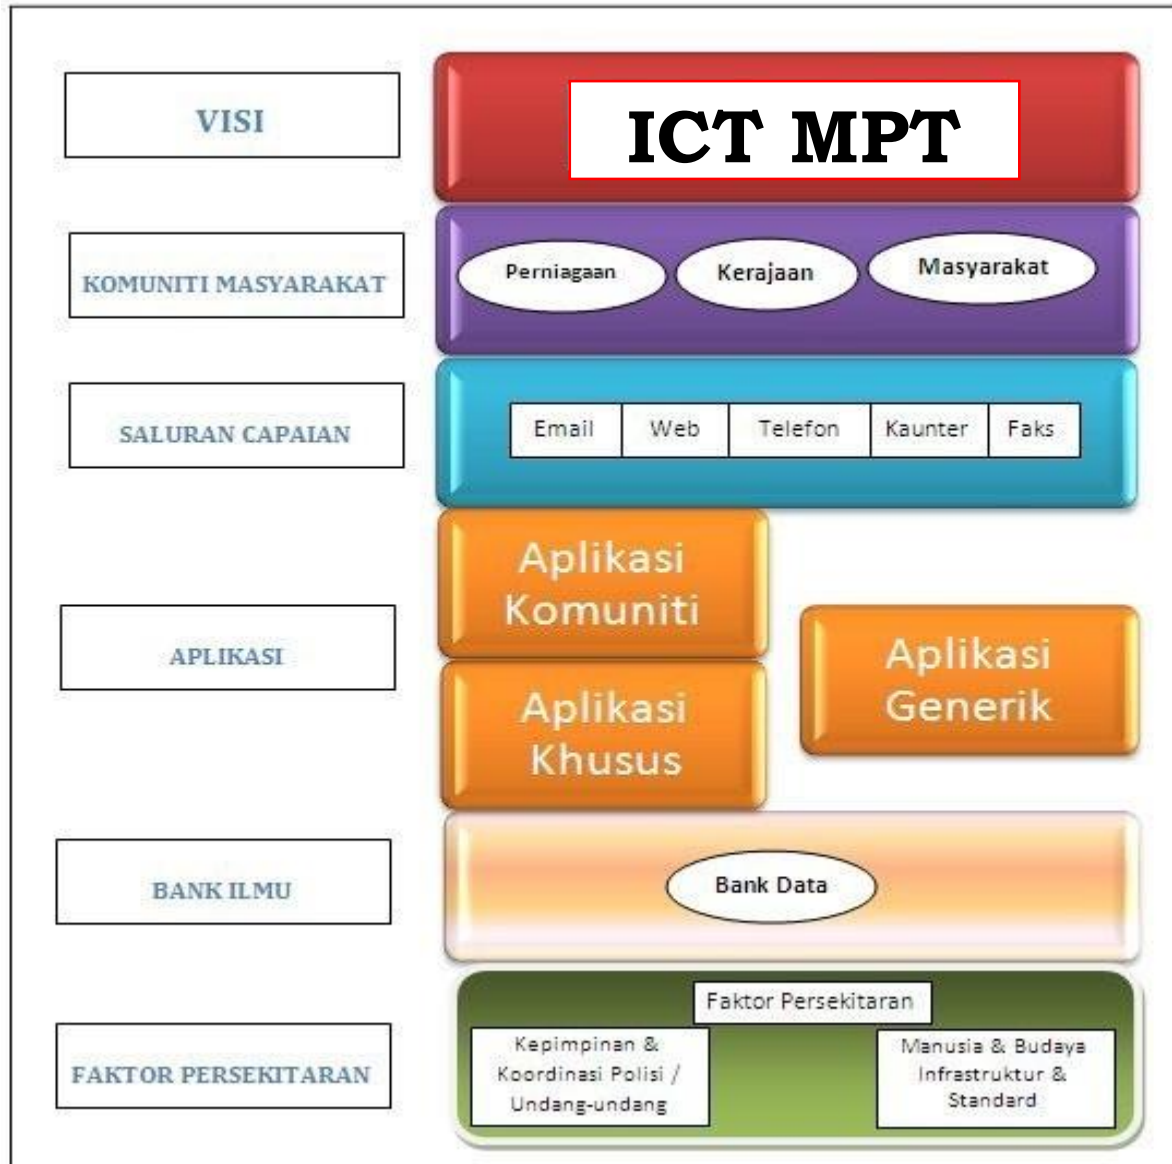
VISI

ICT MPT

KOMUNITI MASYARAKAT

Perniagaan

Kerajaan

Masyarakat

SALURAN CAPAIAN

| Email | Web | Telefon | Kaunter | Faks |
|---|---|---|---|---|

APLIKASI

Aplikasi Komuniti

Aplikasi Khusus

Aplikasi Generik

BANK ILMU

Bank Data

FAKTOR PERSEKITARAN

Faktor Persekitaran

Kepimpinan & Koordinasi Polisi / Undang-undang

Manusia & Budaya Infrastruktur & Standard